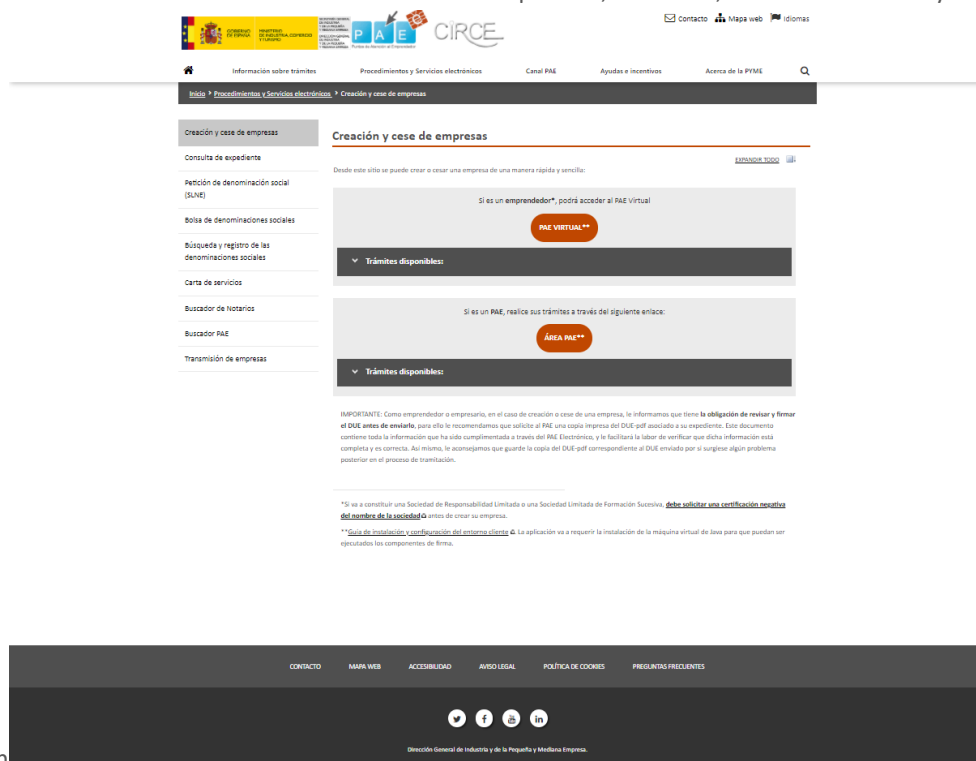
GOBIERNO DE ESPAÑA MINISTERIO DE INDUSTRIA, COMERCIO Y TURISMO

PAE CIRCE

Contacto Mapa web Idiomas

Información sobre trámites Procedimientos y Servicios electrónicos Canal PAE Ayudas e incentivos Acerca de la PYME

Inicio > Procedimientos y Servicios electrónicos > Creación y cese de empresas

Creación y cese de empresas
Consulta de expediente
Petición de denominación social (SLNE)
Bolsa de denominaciones sociales
Búsqueda y registro de las denominaciones sociales
Carta de servicios
Buscador de Notarios
Buscador PAE
Transmisión de empresas

Creación y cese de empresas

EXPANDIR TODO

Desde este sitio se puede crear o cesar una empresa de una manera rápida y sencilla:

Si es un emprendedor*, podrá acceder al PAE Virtual

PAE VIRTUAL**

Trámites disponibles:

Si es un PAE, realice sus trámites a través del siguiente enlace:

ÁREA PAE**

Trámites disponibles:

IMPORTANTE: Como emprendedor o empresario, en el caso de creación o cese de una empresa, le informamos que tiene la obligación de revisar y firmar el DUE antes de enviarlo, para ello le recomendamos que solicite al PAE una copia impresa del DUE-pdf asociado a su expediente. Este documento contiene toda la información que ha sido cumplimentada a través del PAE Electrónico, y le facilitará la labor de verificar que dicha información está completa y es correcta. Así mismo, le aconsejamos que guarde la copia del DUE-pdf correspondiente al DUE enviado por si surgiese algún problema posterior en el proceso de tramitación.

*Si va a constituir una Sociedad de Responsabilidad Limitada o una Sociedad Limitada de Formación Sucesiva, debe solicitar una certificación negativa del nombre de la sociedad antes de crear su empresa.

**Guía de instalación y configuración del entorno cliente. La aplicación va a requerir la instalación de la máquina virtual de Java para que puedan ser ejecutados los componentes de firma.

CONTACTO MAPA WEB ACCESIBILIDAD AVISO LEGAL POLÍTICA DE COOKIES PREGUNTAS FRECUENTES

Dirección General de Industria y de la Pequeña y Mediana Empresa.